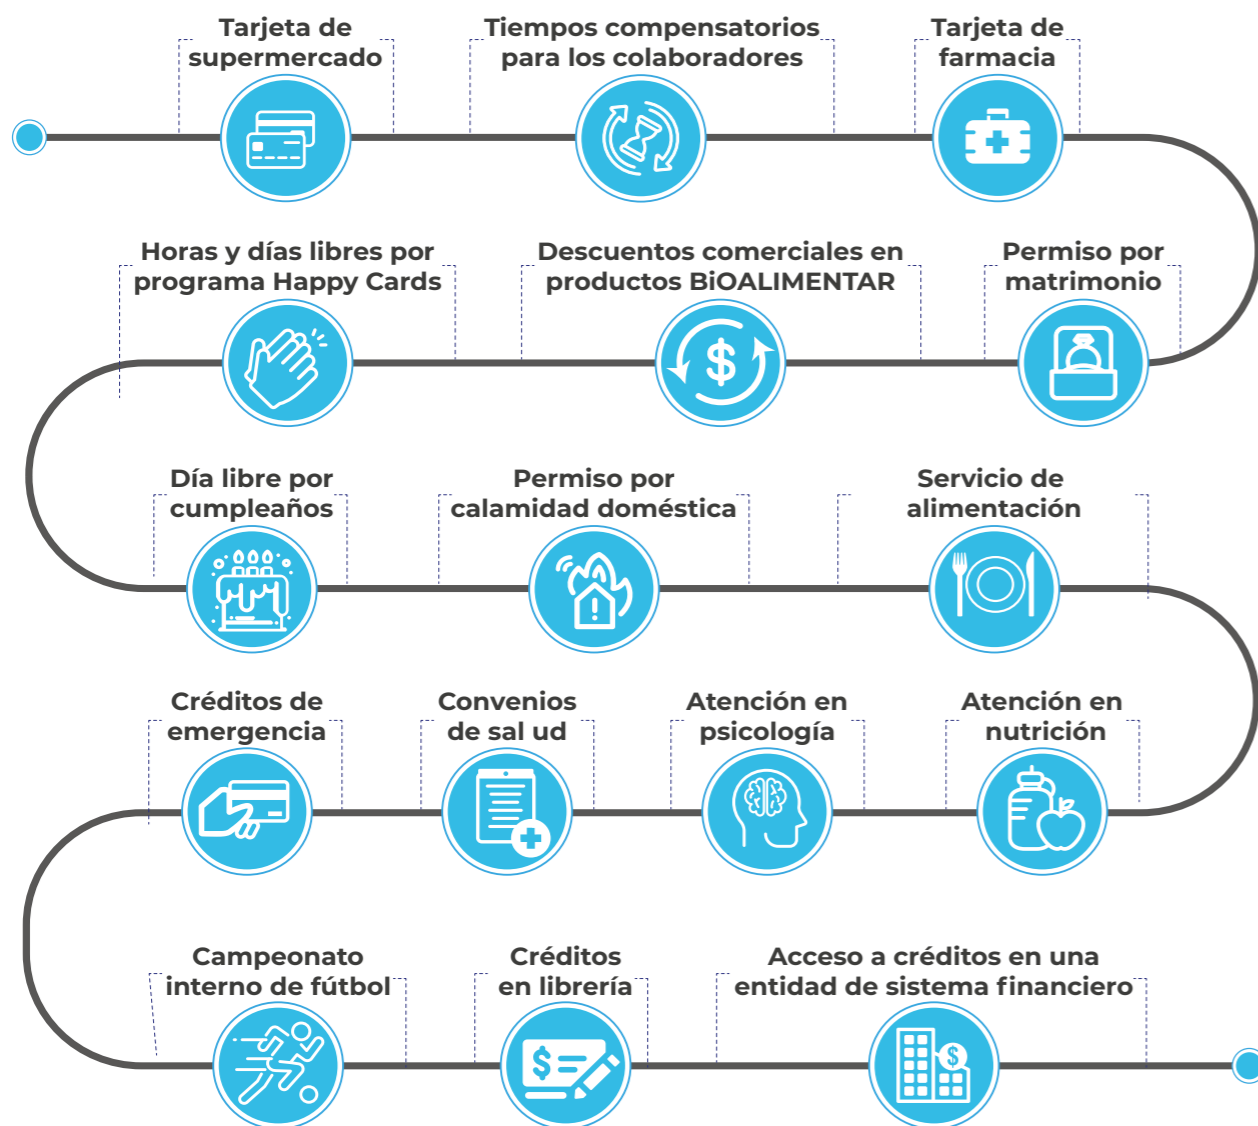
Tarjeta de supermercado

Tiempos compensatorios para los colaboradores

Tarjeta de farmacia

Horas y días libres por programa Happy Cards

Descuentos comerciales en productos BiOALIMENTAR

Permiso por matrimonio

$

Día libre por cumpleaños

Permiso por calamidad doméstica

Servicio de alimentación

Créditos de emergencia

Convenios de sal ud

Atención en psicología

Atención en nutrición

Campeonato interno de fútbol

Créditos en librería

$

Acceso a créditos en una entidad de sistema financiero

$